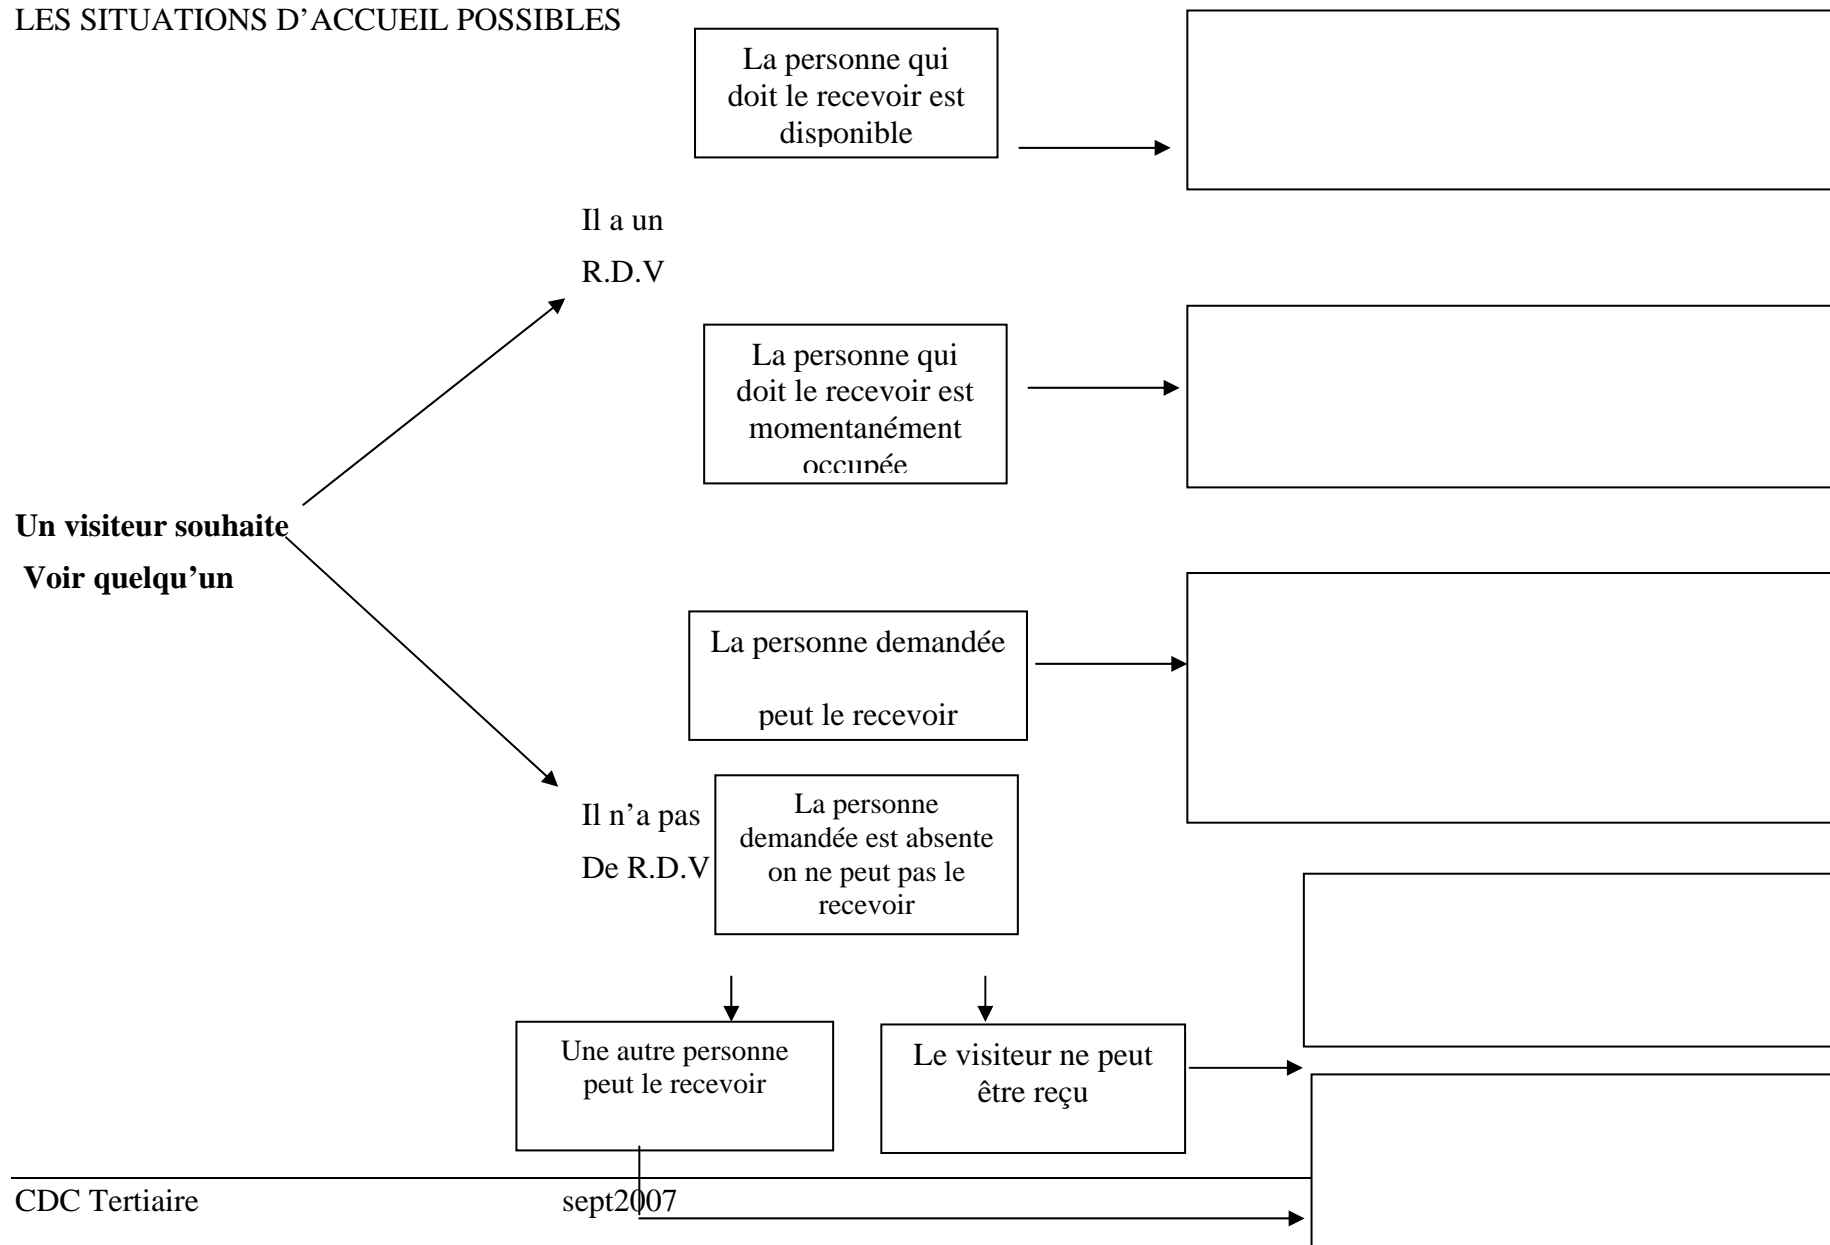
LES SITUATIONS D’ACCUEIL POSSIBLES

La personne qui doit le recevoir est disponible

Il a un

R.D.V

La personne qui doit le recevoir est momentanément occupée

**Un visiteur souhaite**

**Voir quelqu’un**

La personne demandée

peut le recevoir

Il n’a pas

De R.D.V

La personne demandée est absente on ne peut pas le recevoir

Une autre personne peut le recevoir

Le visiteur ne peut être reçu

CDC Tertiaire

sept2007